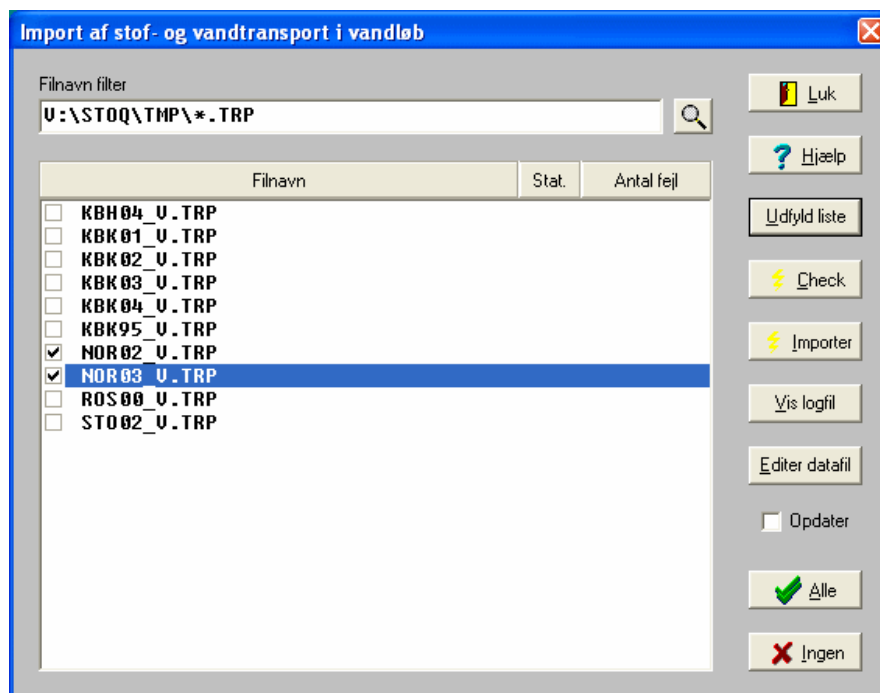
Import af stof- og vandtransport i vandløb

Filnavn filter

V:\STOQ\TMP\*.TRP

| Filnavn | Stat. | Antal fejl |
|---|---|---|
| KBH04_V.TRP | | |
| KBK01_V.TRP | | |
| KBK02_V.TRP | | |
| KBK03_V.TRP | | |
| KBK04_V.TRP | | |
| KBK95_V.TRP | | |
| NOR02_V.TRP | | |
| NOR03_V.TRP | | |
| ROS00_V.TRP | | |
| STO02_V.TRP | | |

Luk

Hjælp

Udfyld liste

Check

Importer

Vis logfil

Editer datafil

Opdater

Alle

Ingen